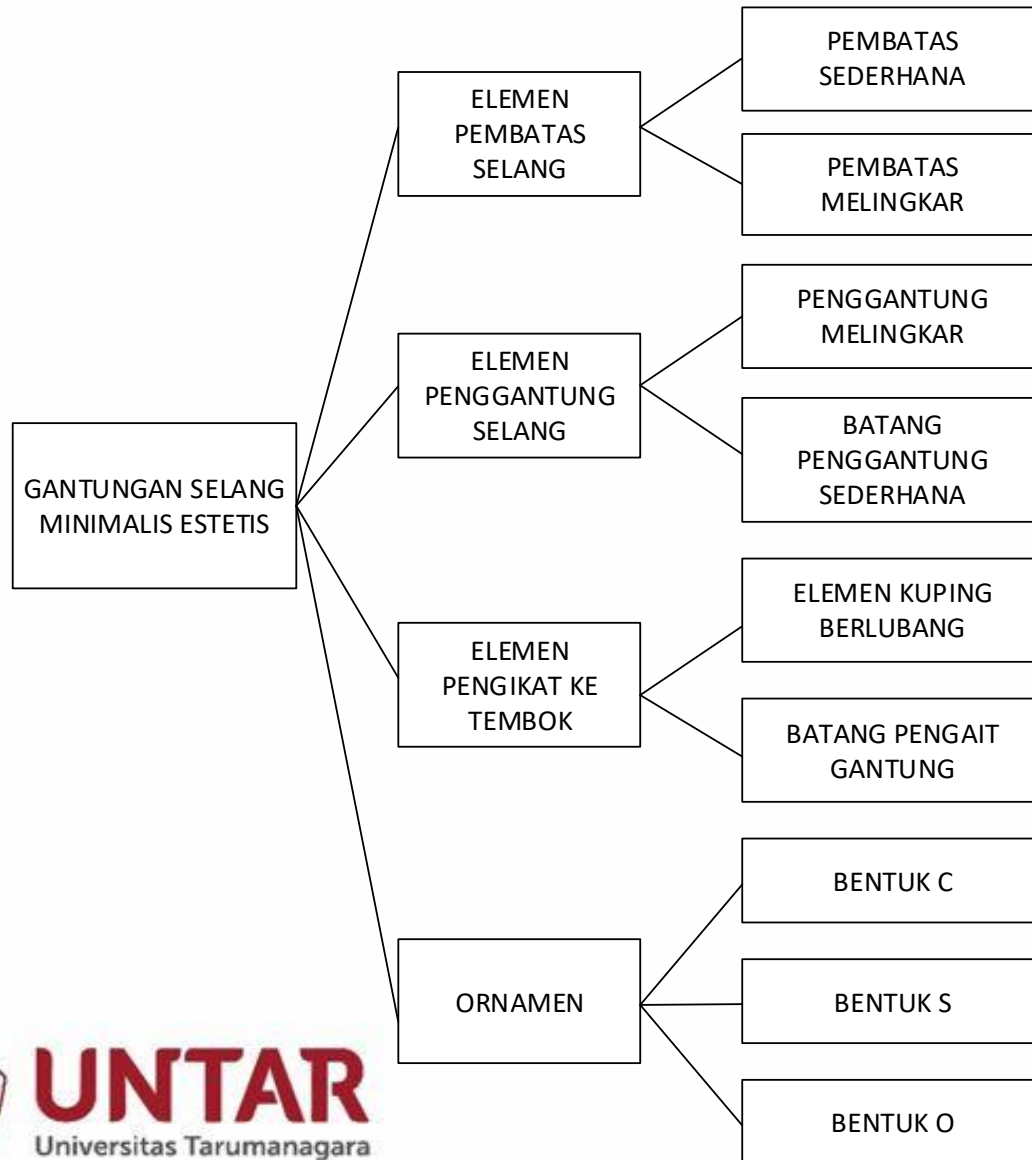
GANTUNGAN SELANG MINIMALIS ESTETIS

ELEMEN PEMBATAS SELANG

PEMBATAS SEDERHANA

PEMBATAS MELINGKAR

ELEMEN PENGGANTUNG SELANG

PENGGANTUNG MELINGKAR

BATANG PENGGANTUNG SEDERHANA

ELEMEN PENGIKAT KE TEMBOK

ELEMEN KUPING BERLUBANG

BATANG PENGAIT GANTUNG

ORNAMEN

BENTUK C

BENTUK S

BENTUK O

UNTAR
Universitas Tarumanagara